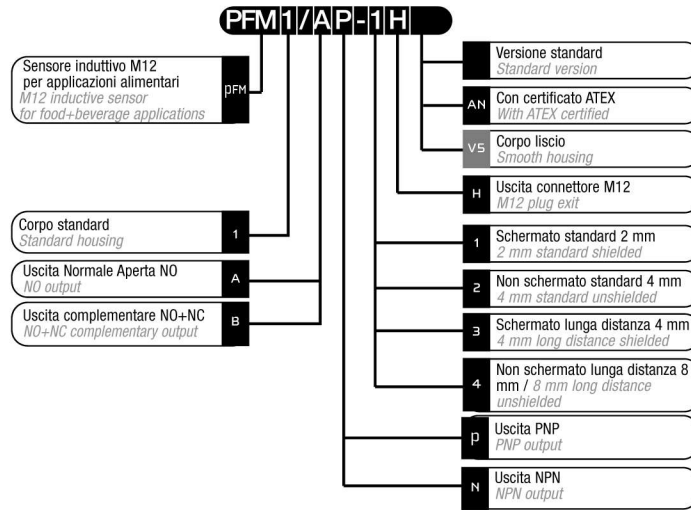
PFM1/AP-1H

Sensore induttivo M12 per applicazioni alimentari
M12 inductive sensor for food+beverage applications
PFM

Corpo standard
Standard housing
1

Uscita Normale Aperta NO
NO output
A

Uscita complementare NO+NC
NO+NC complementary output
B

Versione standard
Standard version

AN
Con certificato ATEX
With ATEX certified

VS
Corpo liscio
Smooth housing

H
Uscita connettore M12
M12 plug exit

1
Schermato standard 2 mm
2 mm standard shielded

2
Non schermato standard 4 mm
4 mm standard unshielded

3
Schermato lunga distanza 4 mm
4 mm long distance shielded

4
Non schermato lunga distanza 8 mm / 8 mm long distance unshielded

P
Uscita PNP
PNP output

N
Uscita NPN
NPN output